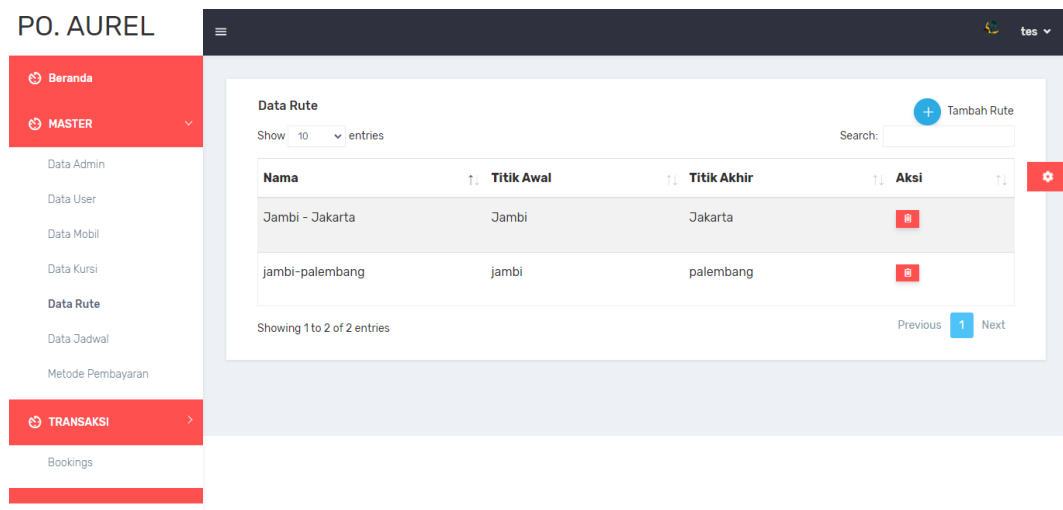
PO. AUREL

Beranda

MASTER

Data Admin

Data User

Data Mobil

Data Kursi

Data Rute

Data Jadwal

Metode Pembayaran

TRANSAKSI

Bookings

tes

Data Rute

Tambah Rute

Show 10 entries

Search:

| Nama | Titik Awal | Titik Akhir | Aksi |
|---|---|---|---|
| Jambi - Jakarta | Jambi | Jakarta | |
| jambi-palembang | jambi | palembang | |

Showing 1 to 2 of 2 entries

Previous 1 Next